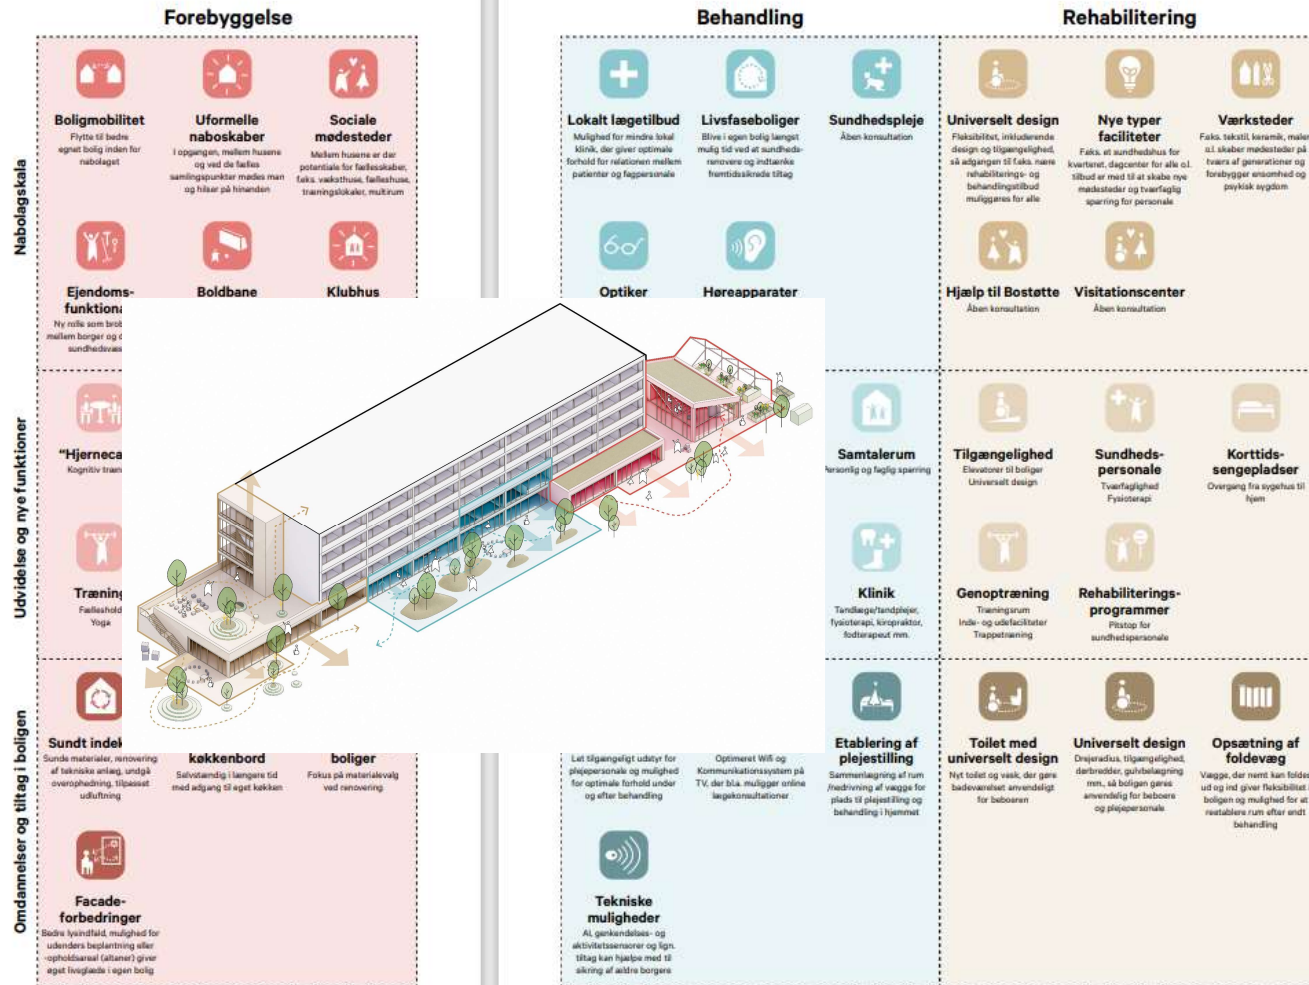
Forebyggelse

Behandling

Rehabilitering

Nabolagskala

Boligmobilitet
Flytte til bedre egnet bolig inden for nabolaget

Uformelle naboskaber
I opgangen, mellem husene og ved de fælles samlingspunkter mødes man og hilser på hinanden

Sociale mødesteder
Mellem husene er der potentiale for fællesskaber, f.eks. væksthuse, fælleshuse, træningslokaler, multirum

Lokalt lægetilbud
Mulighed for mindre lokal klinik, der giver optimale forhold for relationen mellem patienter og fagpersonale

Livsfaseboliger
Blive i egen bolig længst muligt tid ved at sundhedsrenovere og indtænke fremtidssikrede tiltag

Sundhedspleje
Åben konsultation

Universelt design
Fleksibilitet, inkluderende design og tilgængelighed, så adgangen til f.eks. nære rehabiliterings- og behandlingstilbud muliggøres for alle

Nye typer faciliteter
F.eks. et sundhedshus for kvarteret, dagcenter for alle o.l. tilbud er med til at skabe nye mødesteder og tværfaglig sparring for personale

Værksteder
F.eks. tekstil, keramik, maler o.l. skaber mødesteder på tværs af generationer og forebygger ensomhed og psykisk sygdom

Ejendoms-funktiona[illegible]
Ny rolle som brob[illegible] mellem borger og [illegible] sundhedsvæs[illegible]

Boldbane

Klubhus

Optiker

Høreapparater

Hjælp til Bostøtte
Åben konsultation

Visitationscenter
Åben konsultation

Udvidelse og nye funktioner

"Hjerneca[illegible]
Kognitiv træn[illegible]

Samtalerum
Personlig og faglig sparring

Tilgængelighed
Elevatorer til boliger
Universelt design

Sundheds-personale
Tværfaglighed
Fysioterapi

Korttids-sengepladser
Overgang fra sygehus til hjem

Trænin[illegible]
Fælleshold
Yoga

Klinik
Tandlæge/tandplejer, fysioterapi, kiropraktor, fodterapeut mm.

Genoptræning
Træningsrum
Inde- og udefaciliteter
Trappetræning

Rehabiliterings-programmer
Pitstop for sundhedspersonale

Omdannelser og tiltag i boligen

Sundt inde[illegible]
Sunde materialer, renovering af tekniske anlæg, undgå overophedning, tilpasset udluftning

køkkenbord
Selvstændig i længere tid med adgang til eget køkken

boliger
Fokus på materialevalg ved renovering

Let tilgængeligt udstyr for plejepersonale og mulighed for optimale forhold under og efter behandling

Optimeret Wifi og Kommunikationssystem på TV, der bla. muliggør online lægekonsultationer

Etablering af plejestilling
Sammenlægning af rum /nedrivning af vægge for plads til plejestilling og behandling i hjemmet

Toilet med universelt design
Nyt toilet og vask, der gøre badeværelset anvendeligt for beboeren

Universelt design
Drejeradius, tilgængelighed, dørbredder, gulvbelægning mm., så boligen gøres anvendelig for beboere og plejepersonale

Opsætning af foldevæg
Vægge, der nemt kan foldes ud og ind giver fleksibilitet i boligen og mulighed for at reetablere rum efter endt behandling

Facade-forbedringer
Bedre lysindfald, mulighed for udenders beplantning eller -opholdsareal (altaner) giver eget livsglæde i egen bolig

Tekniske muligheder
AI, genkendelses- og aktivitetssensorer og lign. tiltag kan hjælpe med til sikring af ældre borgere